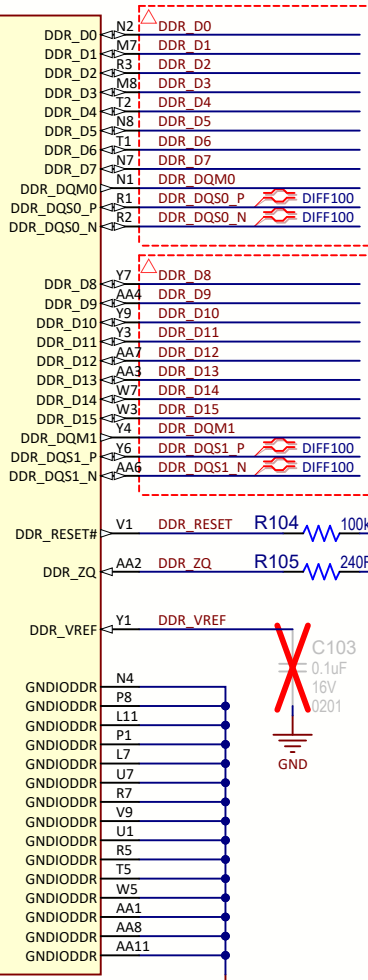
DDR_D0 N2 DDR_D0
DDR_D1 M7 DDR_D1
DDR_D2 R3 DDR_D2
DDR_D3 M8 DDR_D3
DDR_D4 T2 DDR_D4
DDR_D5 N8 DDR_D5
DDR_D6 T1 DDR_D6
DDR_D7 N7 DDR_D7
DDR_DQM0 N1 DDR_DQM0
DDR_DQS0_P R1 DDR_DQS0_P DIFF100
DDR_DQS0_N R2 DDR_DQS0_N DIFF100

DDR_D8 Y7 DDR_D8
DDR_D9 AA4 DDR_D9
DDR_D10 Y9 DDR_D10
DDR_D11 Y3 DDR_D11
DDR_D12 AA7 DDR_D12
DDR_D13 AA3 DDR_D13
DDR_D14 W7 DDR_D14
DDR_D15 W3 DDR_D15
DDR_DQM1 Y4 DDR_DQM1
DDR_DQS1_P Y6 DDR_DQS1_P DIFF100
DDR_DQS1_N AA6 DDR_DQS1_N DIFF100

DDR_RESET# V1 DDR_RESET R104 100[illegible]

DDR_ZQ AA2 DDR_ZQ R105 240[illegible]

DDR_VREF Y1 DDR_VREF C103 0.1uF 16V 0201

GND

GNDIODDR N4
GNDIODDR P8
GNDIODDR L11
GNDIODDR P1
GNDIODDR L7
GNDIODDR U7
GNDIODDR R7
GNDIODDR V9
GNDIODDR U1
GNDIODDR R5
GNDIODDR T5
GNDIODDR W5
GNDIODDR AA1
GNDIODDR AA8
GNDIODDR AA11